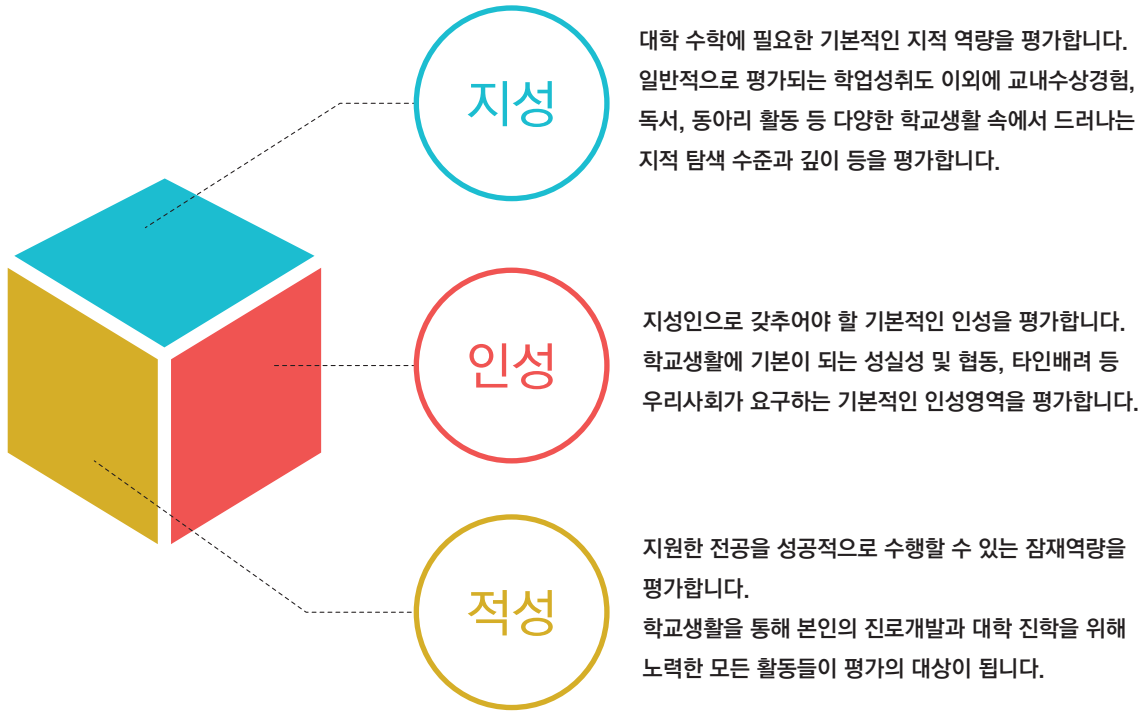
지성

대학 수학에 필요한 기본적인 지적 역량을 평가합니다. 일반적으로 평가되는 학업성취도 이외에 교내수상경험, 독서, 동아리 활동 등 다양한 학교생활 속에서 드러나는 지적 탐색 수준과 깊이 등을 평가합니다.

인성

지성인으로 갖추어야 할 기본적인 인성을 평가합니다. 학교생활에 기본이 되는 성실성 및 협동, 타인배려 등 우리사회가 요구하는 기본적인 인성영역을 평가합니다.

적성

지원한 전공을 성공적으로 수행할 수 있는 잠재역량을 평가합니다.
학교생활을 통해 본인의 진로개발과 대학 진학을 위해 노력한 모든 활동들이 평가의 대상이 됩니다.